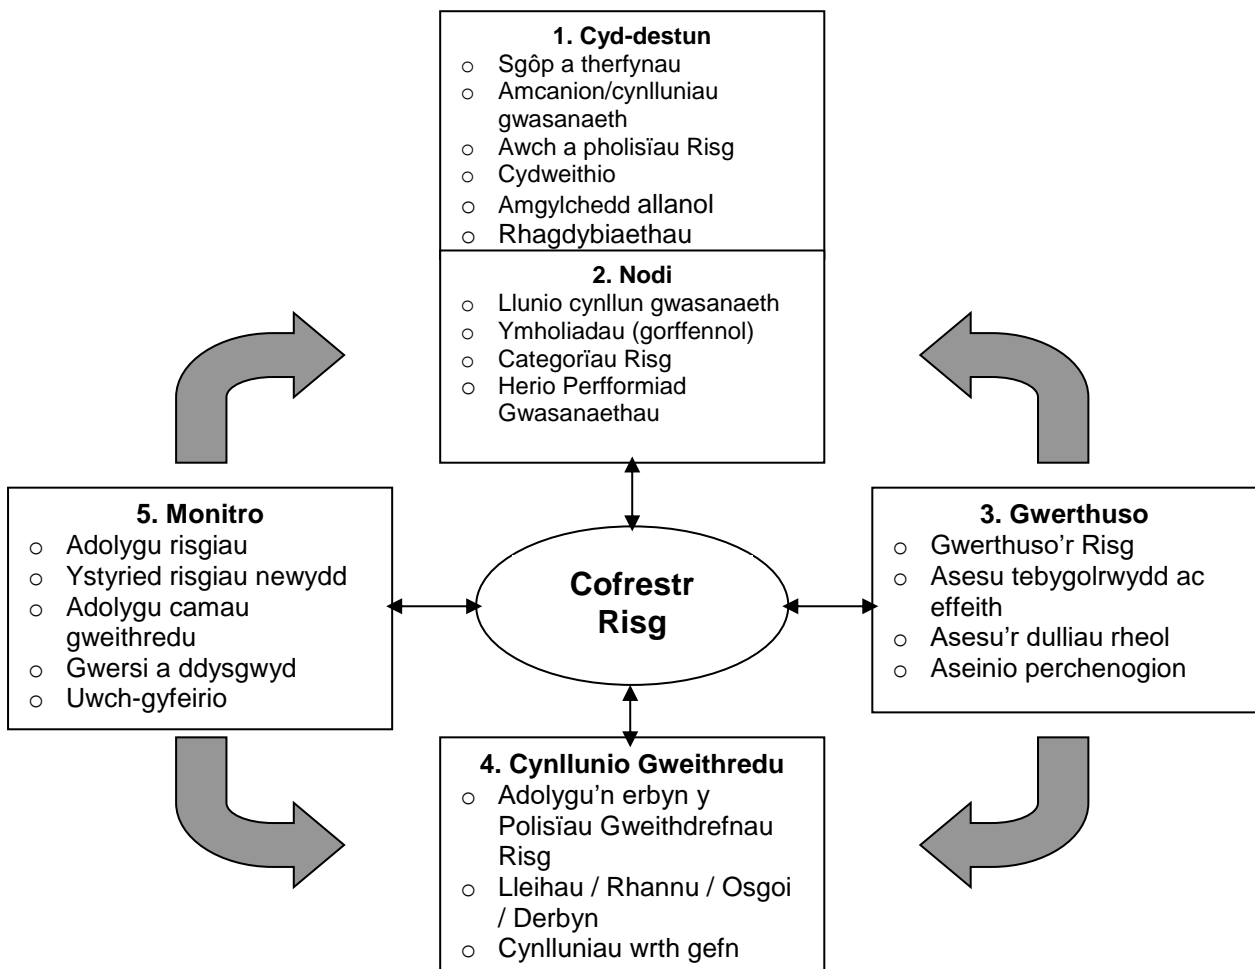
**1. Cyd-destun**
- Sgôp a therfynau
- Amcanion/cynlluniau gwasanaeth
- Awch a pholisïau Risg
- Cydweithio
- Amgylchedd allanol
- Rhagdybiaethau

**2. Nodi**
- Llunio cynllun gwasanaeth
- Ymholiadau (gorffennol)
- Categorïau Risg
- Herio Perfformiad Gwasanaethau

**5. Monitro**
- Adolygu risgiau
- Ystyried risgiau newydd
- Adolygu camau gweithredu
- Gwersi a ddysgwyd
- Uwch-gyfeirio

Cofrestr Risg

**3. Gwerthuso**
- Gwerthuso'r Risg
- Asesu tebygolrwydd ac effeith
- Asesu'r dulliau rheol
- Aseinio perchenogion

**4. Cynllunio Gweithredu**
- Adolygu'n erbyn y Polisïau Gweithdrefnau Risg
- Lleihau / Rhannu / Osgoi / Derbyn
- Cynlluniau wrth gefn